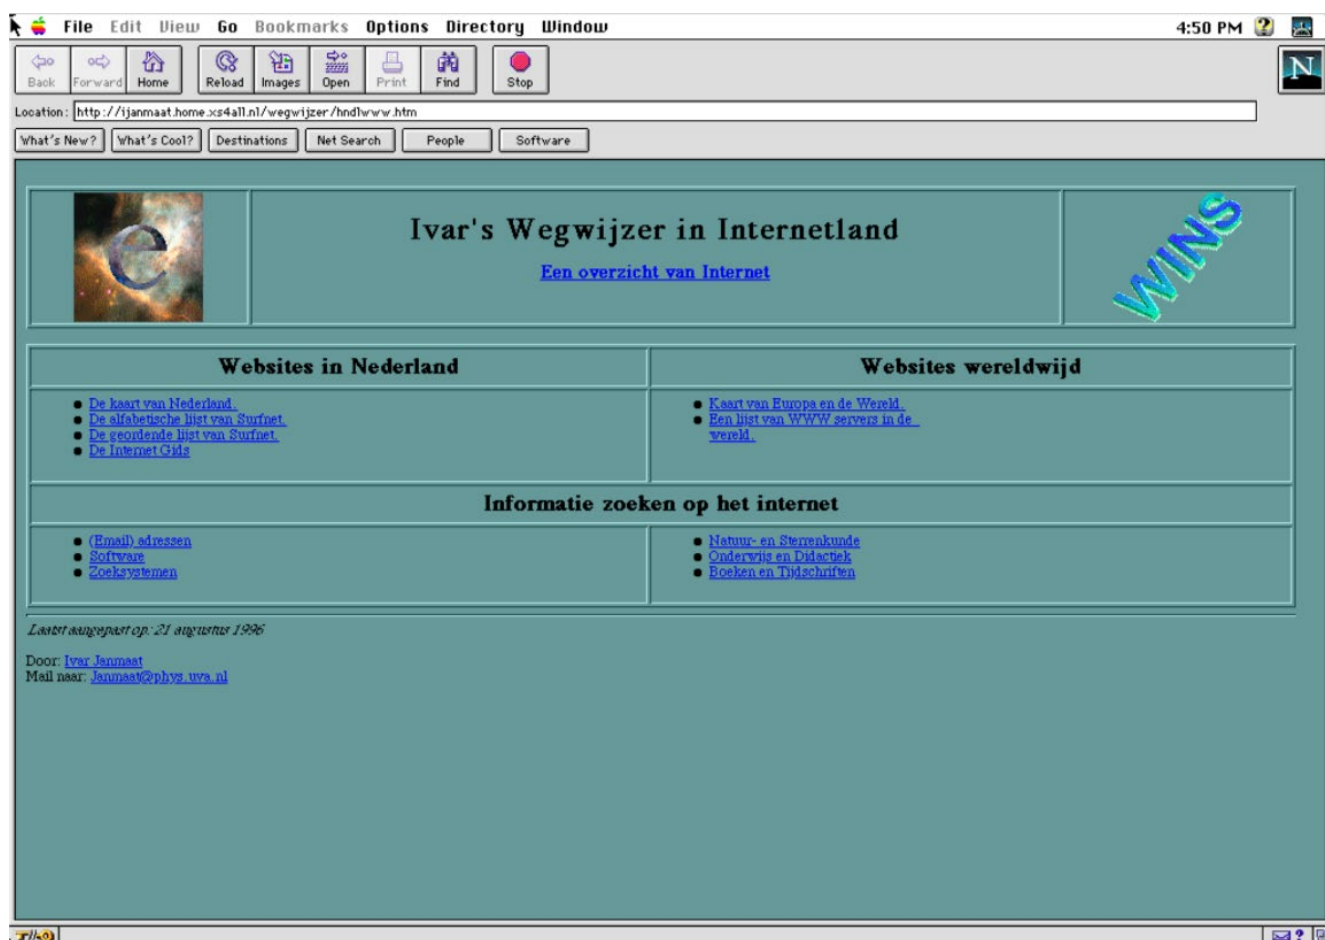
File Edit View Go Bookmarks Options Directory Window

4:50 PM

Back Forward Home Reload Images Open Print Find Stop

Location: http://ijanmaat.home.xs4all.nl/wegwijzer/hndlwww.htm

What's New? What's Cool? Destinations Net Search People Software

Ivar's Wegwijzer in Internetland

Een overzicht van Internet

WINS

| Websites in Nederland | Websites wereldwijd |
|---|---|
| • De kaart van Nederland. • De alfabetische lijst van Surfnet. • De geordende lijst van Surfnet. • De Internet Gids | • Kaart van Europa en de Wereld. • Een lijst van WWW servers in de wereld. |

| Informatie zoeken op het internet | |
|---|---|
| • (Email) adressen • Software • Zoeksystemen | • Natuur- en Sterrenkunde • Onderwijs en Didactiek • Boeken en Tijdschriften |

Laatst aangepast op: 21 augustus 1996

Door: Ivar Janmaat
Mail naar: Janmaat@phys.uva.nl